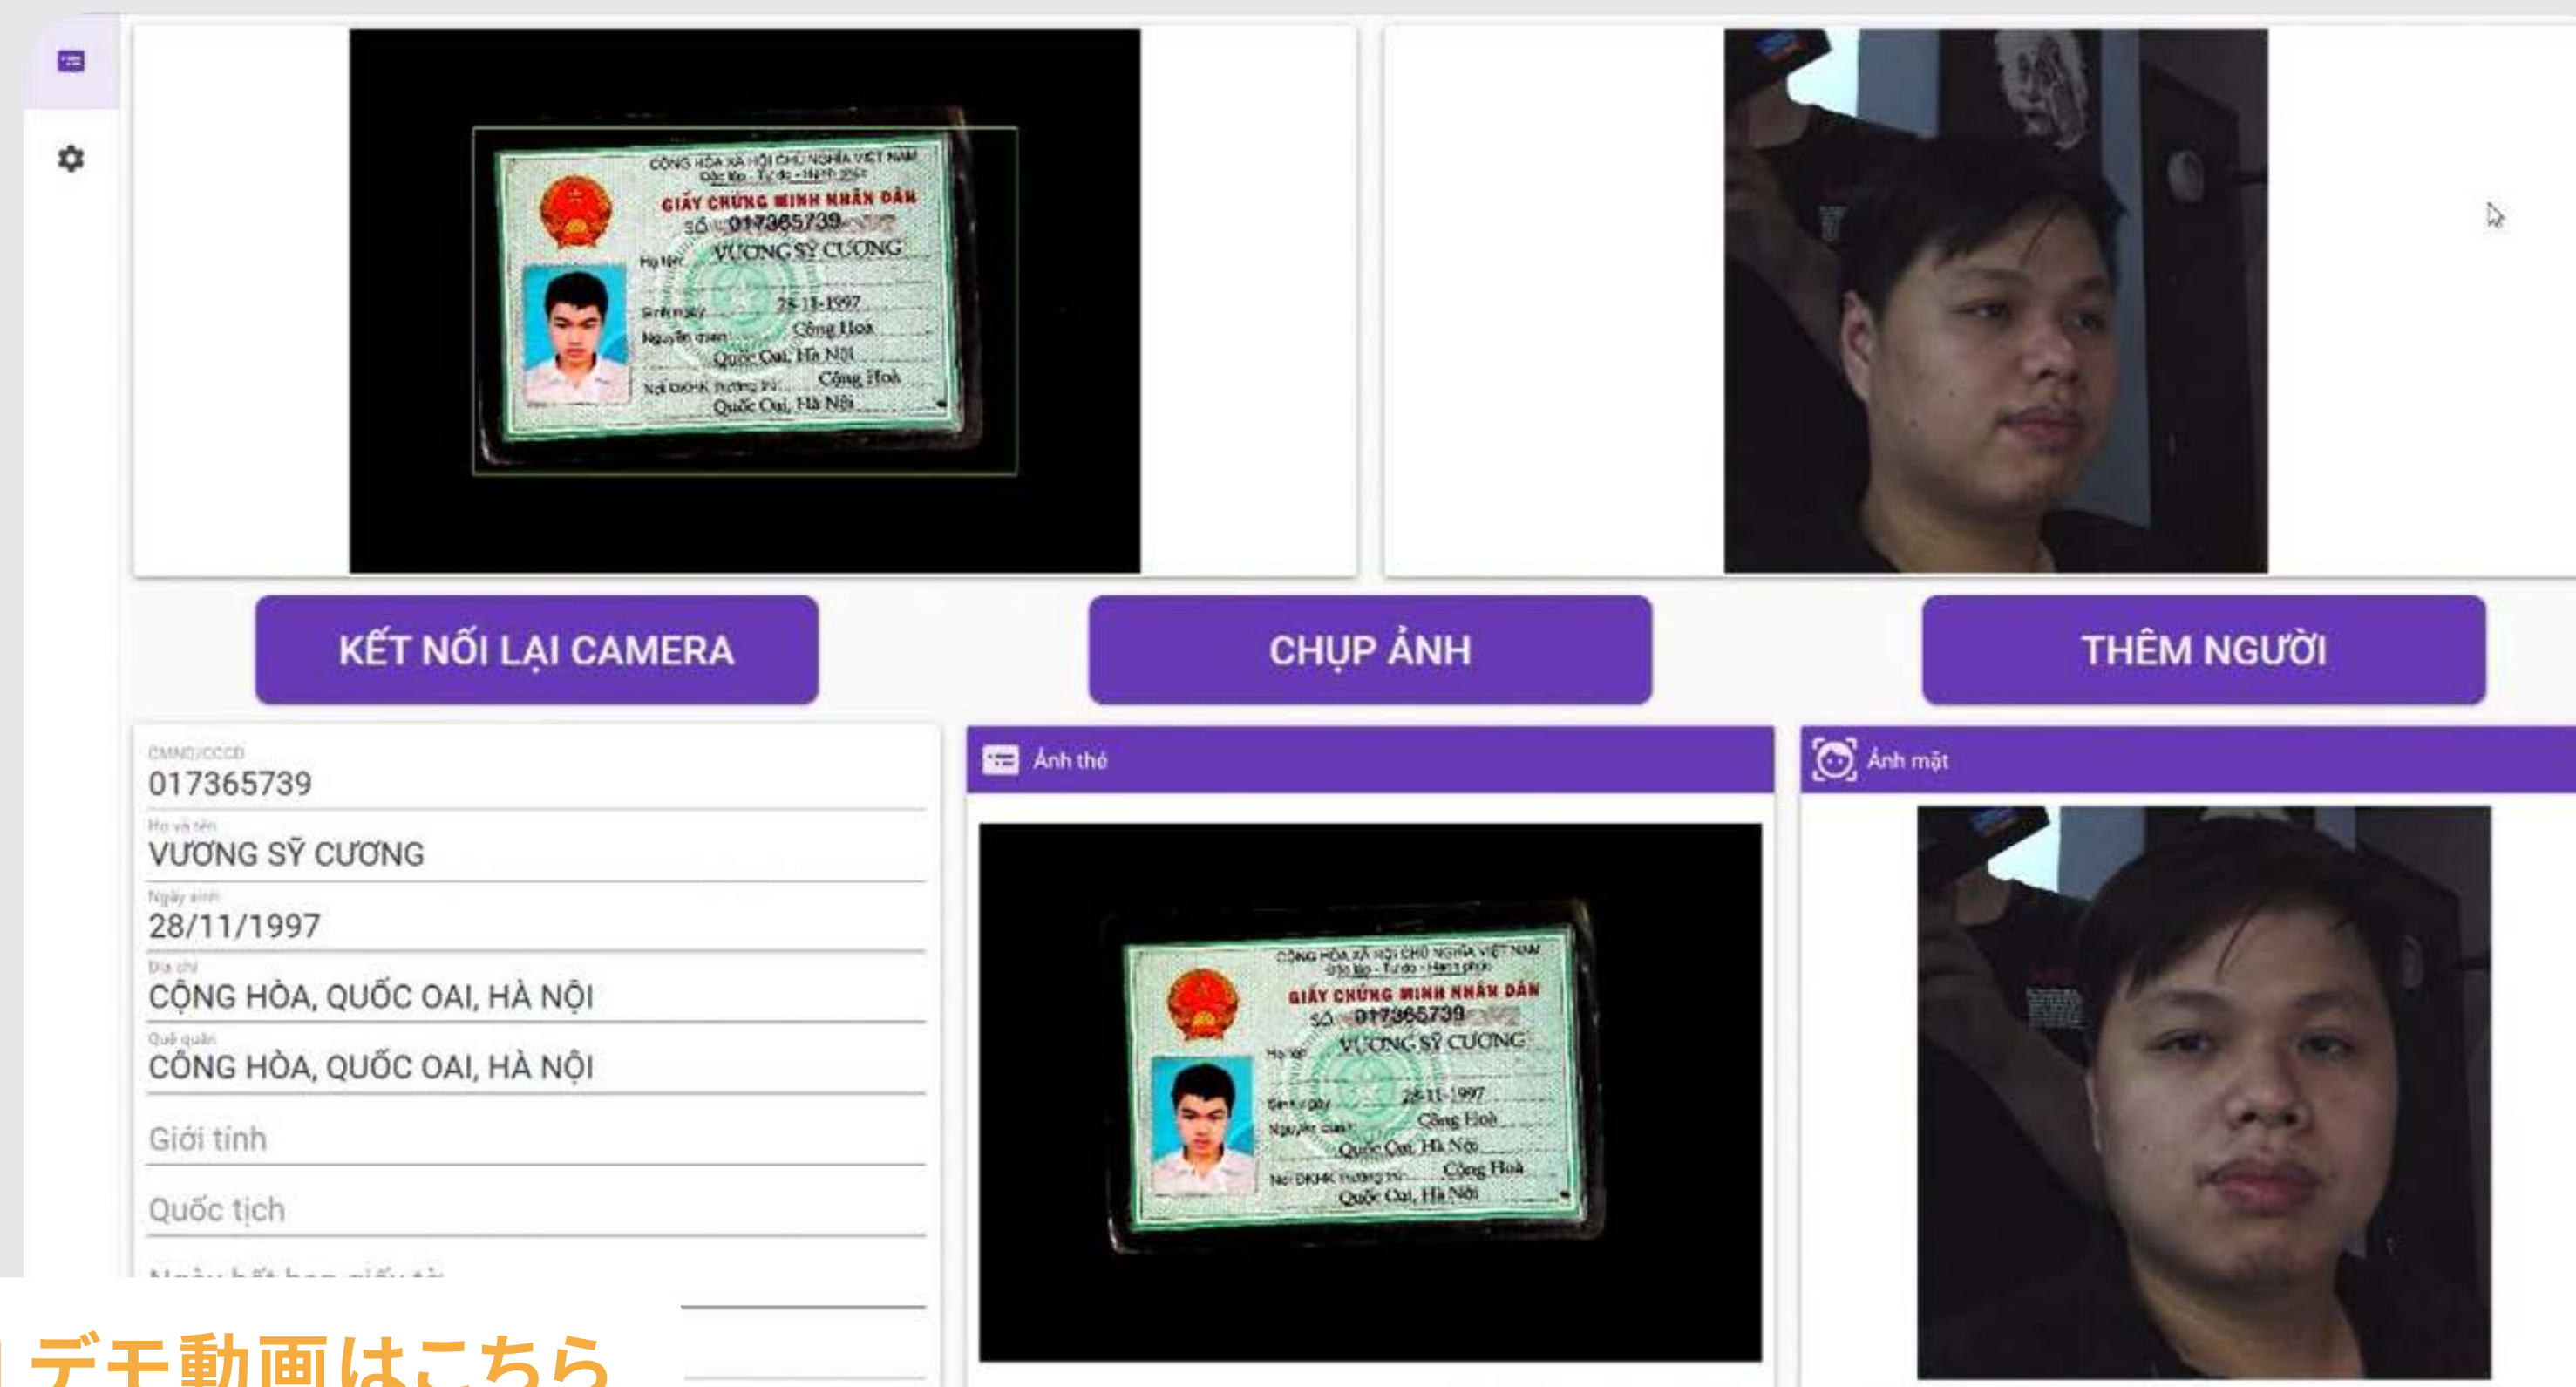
CỘNG HÒA XÃ HỘI CHỦ NGHĨA VIỆT NAM
Độc lập - Tự do - Hạnh phúc
GIẤY CHỨNG MINH NHÂN DÂN
SỐ 017365739
Họ tên VƯƠNG SỸ CƯƠNG
Sinh ngày 28-11-1997
Nguyên quán Cộng Hoà
Quốc Oai, Hà Nội
Nơi ĐKHK thường trú Cộng Hoà
Quốc Oai, Hà Nội

KẾT NỐI LẠI CAMERA

CHỤP ẢNH

THÊM NGƯỜI

CMND/CCCD
017365739
Họ và tên
VƯƠNG SỸ CƯƠNG
Ngày sinh
28/11/1997
Địa chỉ
CỘNG HÒA, QUỐC OAI, HÀ NỘI
Quê quán
CỘNG HÒA, QUỐC OAI, HÀ NỘI
Giới tính
Quốc tịch
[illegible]

Ảnh thẻ

CỘNG HÒA XÃ HỘI CHỦ NGHĨA VIỆT NAM
Độc lập - Tự do - Hạnh phúc
GIẤY CHỨNG MINH NHÂN DÂN
SỐ 017365739
Họ tên VƯƠNG SỸ CƯƠNG
Sinh ngày 28-11-1997
Nguyên quán Cộng Hoà
Quốc Oai, Hà Nội
Nơi ĐKHK thường trú Cộng Hoà
Quốc Oai, Hà Nội

Ảnh mặt

デモ動画はこちら